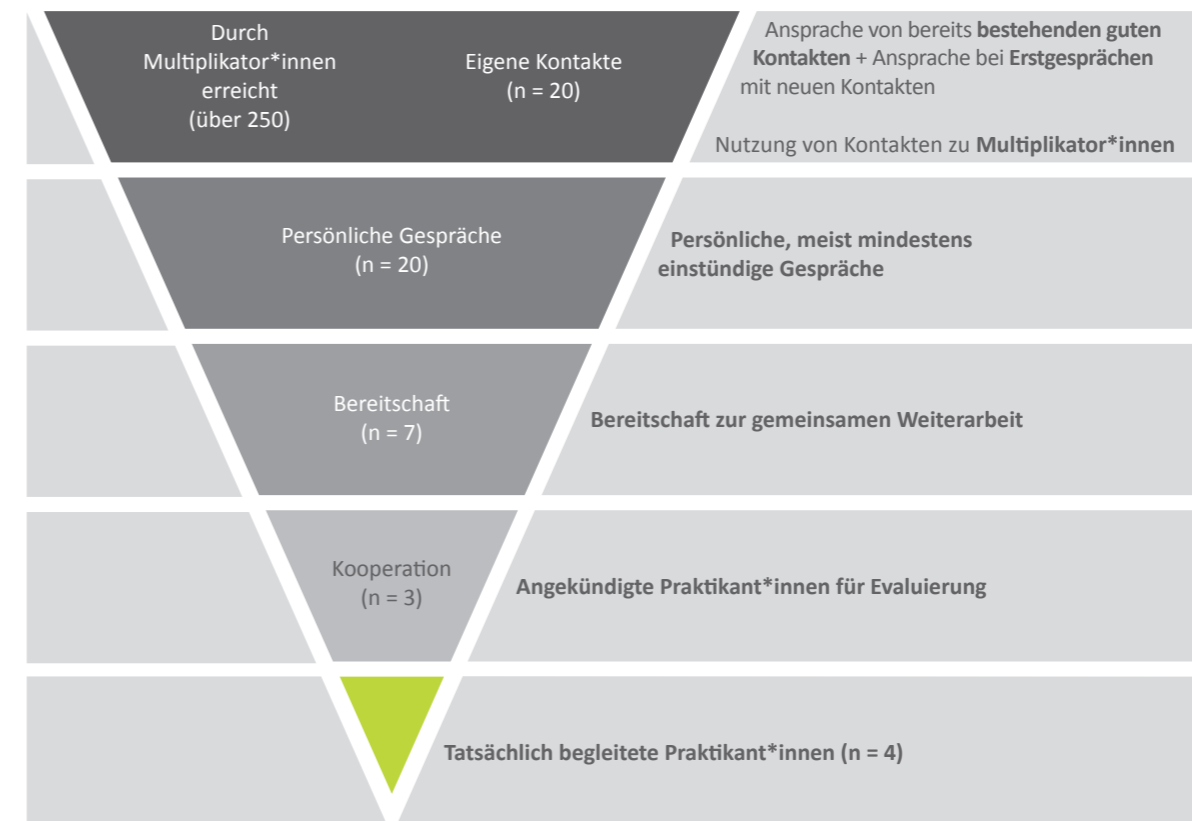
Durch Multiplikator*innen erreicht (über 250)

Eigene Kontakte (n = 20)

Ansprache von bereits **bestehenden guten Kontakten** + Ansprache bei **Erstgesprächen** mit neuen Kontakten

Nutzung von Kontakten zu **Multiplikator*innen**

Persönliche Gespräche (n = 20)

**Persönliche, meist mindestens einstündige Gespräche**

Bereitschaft (n = 7)

**Bereitschaft zur gemeinsamen Weiterarbeit**

Kooperation (n = 3)

**Angekündigte Praktikant*innen für Evaluierung**

**Tatsächlich begleitete Praktikant*innen (n = 4)**